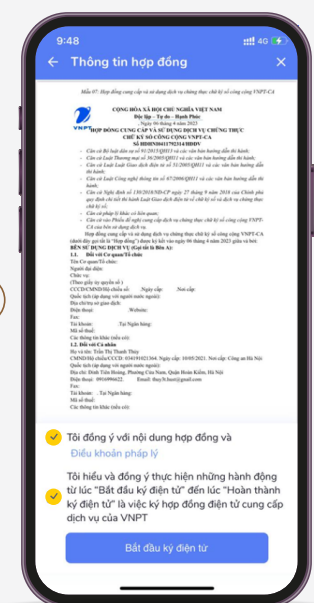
9:48

4G

Thông tin hợp đồng

Mẫu 07: Hợp đồng cung cấp và sử dụng dịch vụ chứng thực chữ ký số công cộng VNPT-CA

CỘNG HÒA XÃ HỘI CHỦ NGHĨA VIỆT NAM
Độc lập – Tự do – Hạnh Phúc
, Ngày 06 tháng 6 năm 2023

HỢP ĐỒNG CUNG CẤP VÀ SỬ DỤNG DỊCH VỤ CHỨNG THỰC CHỮ KÝ SỐ CÔNG CỘNG VNPT-CA
SỐ HĐ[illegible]

- Căn cứ Bộ luật dân sự số 91/2015/QH13 và các văn bản hướng dẫn thi hành;
- Căn cứ Luật Thương mại số 36/2005/QH11 và các văn bản hướng dẫn thi hành;
- Căn cứ Luật Giao dịch điện tử số 51/2005/QH11 và các văn bản hướng dẫn thi hành;
- Căn cứ Luật Công nghệ thông tin số 67/2006/QH11 và các văn bản hướng dẫn thi hành;
- Căn cứ Nghị định số 130/2018/NĐ-CP ngày 27 tháng 9 năm 2018 của Chính phủ quy định chi tiết thi hành Luật Giao dịch điện tử về chữ ký số và dịch vụ chứng thực chữ ký số;
- Căn cứ pháp lý khác có liên quan;
- Căn cứ vào Phiếu đề nghị cung cấp dịch vụ chứng thực chữ ký số công cộng VNPT-CA của bên sử dụng dịch vụ.

Hợp đồng cung cấp và sử dụng dịch vụ chứng thực chữ ký số công cộng VNPT-CA (dưới đây gọi tắt là "Hợp đồng") được ký kết vào ngày 06 tháng 6 năm 2023 giữa các bên:
BÊN SỬ DỤNG DỊCH VỤ (Gọi tắt là Bên A):
1.1. Đối với Cơ quan/Tổ chức
Tên Cơ quan/Tổ chức:
Người đại diện:
Chức vụ:
(Theo giấy ủy quyền số:)
CCCD/CMND/Hộ chiếu số: Ngày cấp: Nơi cấp:
Quốc tịch (áp dụng với người nước ngoài):
Địa chỉ trụ sở giao dịch:
Điện thoại: Website:
Fax:
Tài khoản: Tại Ngân hàng:
Mã số thuế:
Các thông tin khác (nếu có):
1.2. Đối với Cá nhân
Họ và tên: Trần Thị Thanh Thúy
CMND/Hộ chiếu/CCCD: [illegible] Ngày cấp: 10/05/2021. Nơi cấp: Công an Hà Nội
Quốc tịch (áp dụng với người nước ngoài):
Địa chỉ: Đình Tiên Hoàng, Phường Cửa Nam, Quận Hoàn Kiếm, Hà Nội
Điện thoại: 0916996622. Email: thuy.ft.hust@gmail.com
Fax:
Tài khoản: Tại Ngân hàng:
Mã số thuế:
Các thông tin khác (nếu có):

Tôi đồng ý với nội dung hợp đồng và Điều khoản pháp lý

Tôi hiểu và đồng ý thực hiện những hành động từ lúc "Bắt đầu ký điện tử" đến lúc "Hoàn thành ký điện tử" là việc ký hợp đồng điện tử cung cấp dịch vụ của VNPT

Bắt đầu ký điện tử